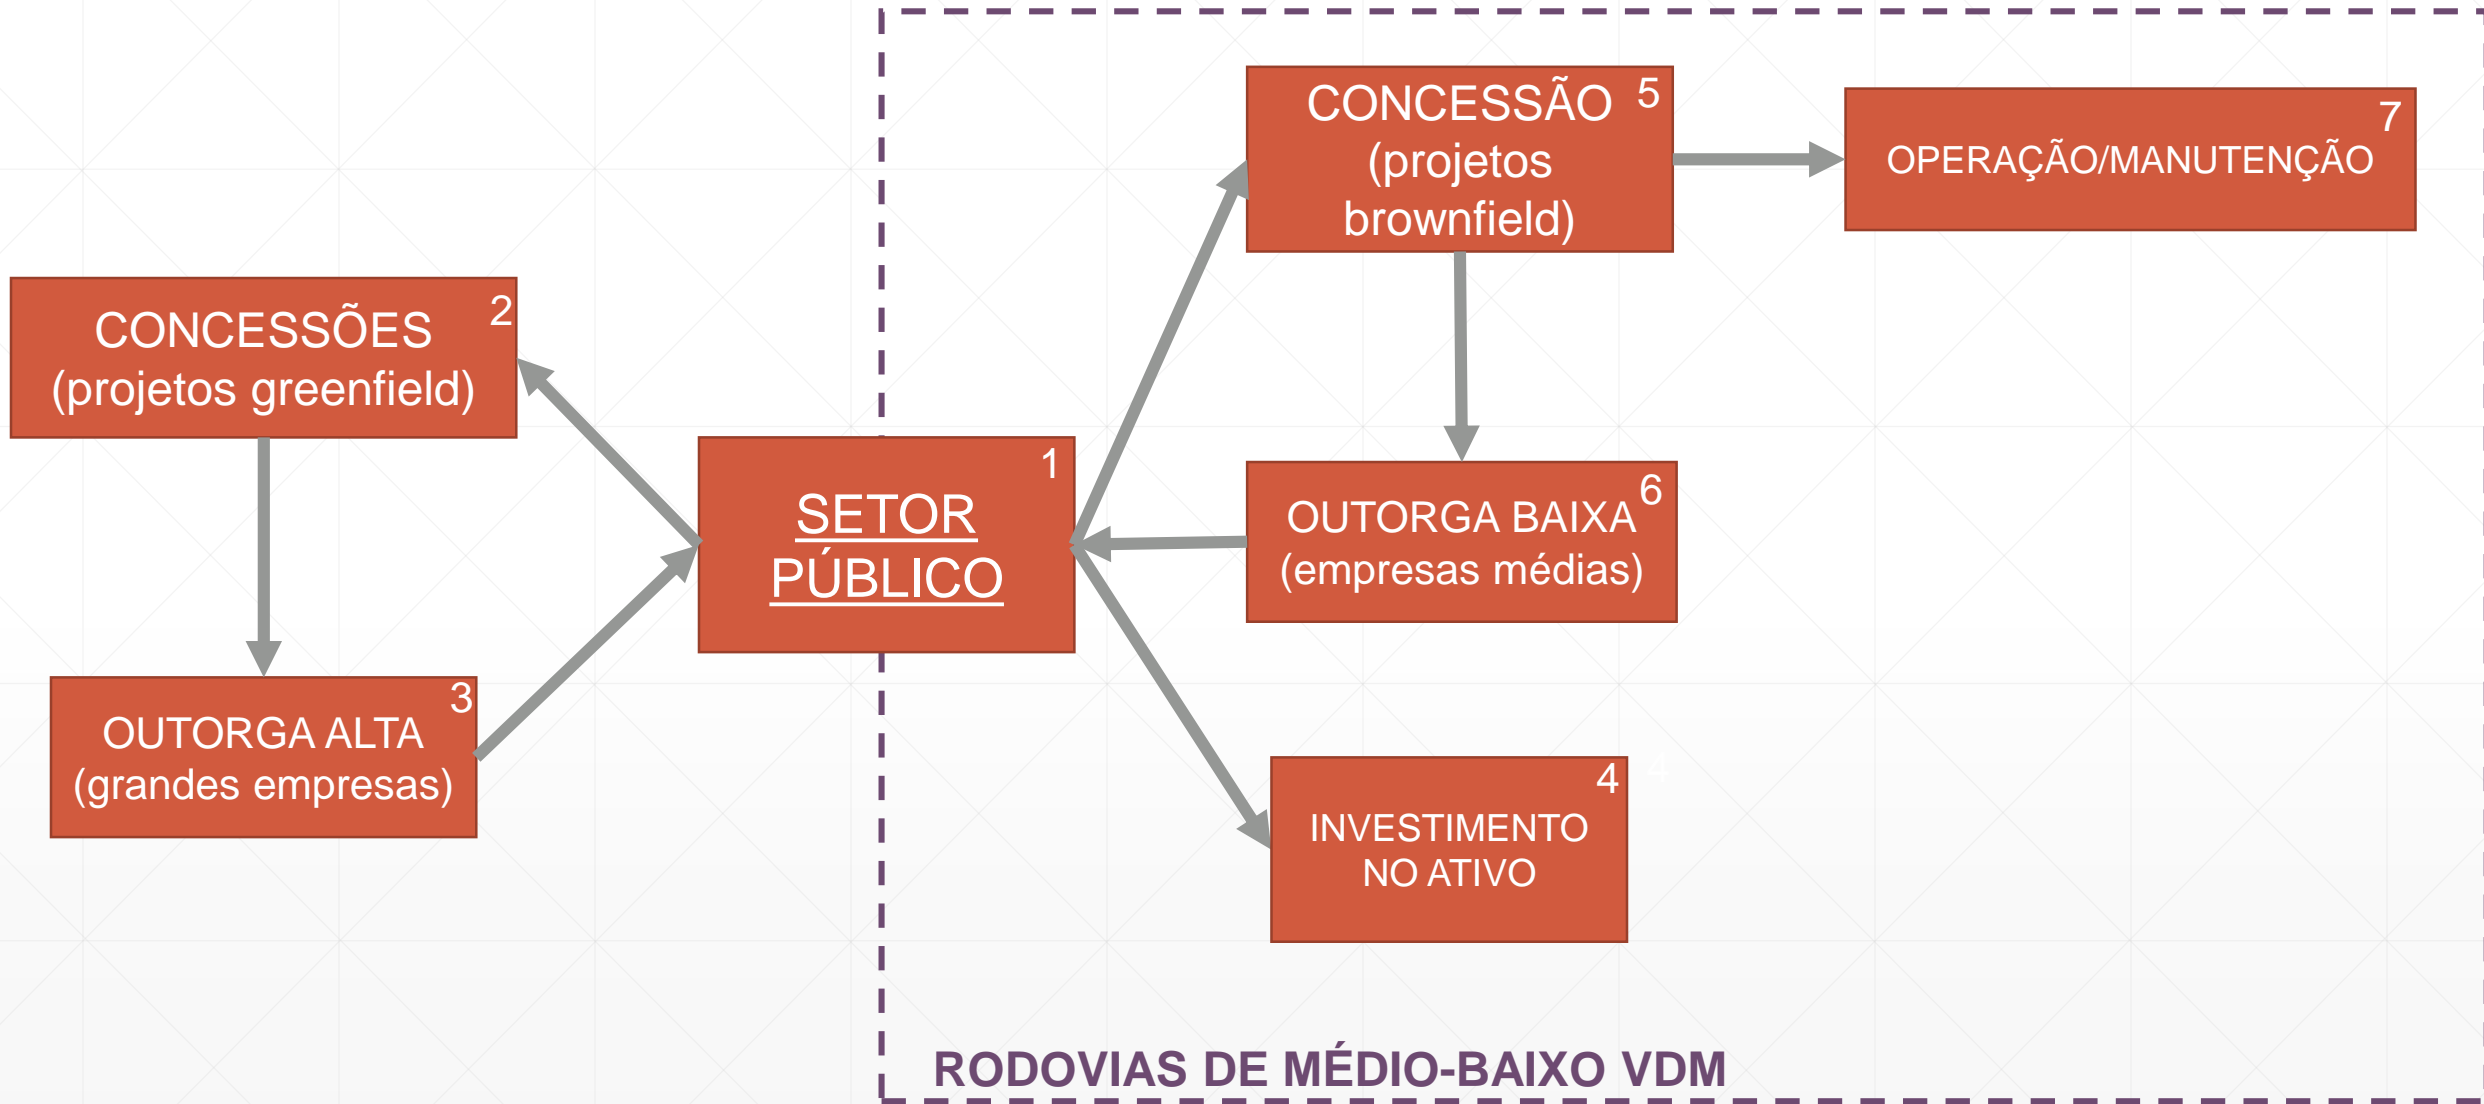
CONCESSÃO (projetos brownfield) 5

OPERAÇÃO/MANUTENÇÃO 7

CONCESSÕES (projetos greenfield) 2

SETOR PÚBLICO 1

OUTORGA BAIXA (empresas médias) 6

OUTORGA ALTA (grandes empresas) 3

INVESTIMENTO NO ATIVO 4

RODOVIAS DE MÉDIO-BAIXO VDM